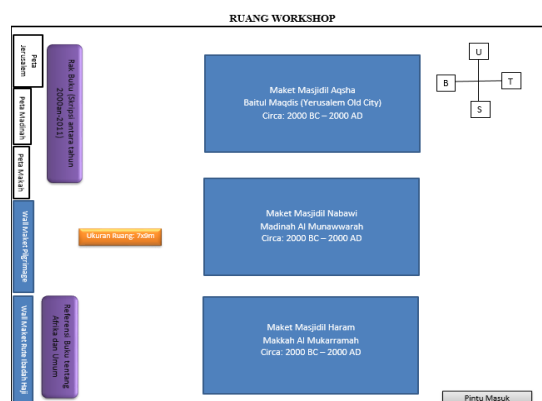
RUANG WORKSHOP

Peta Jerusalem

Peta Madinah

Peta Makkah

Rak Buku (Sirah/Sejarah antara tahun 2000an-2011)

Wall Maket Pilgrimage

Ukuran Ruang: 7x9m

Wall Maket Rute Ibadah Haji

Referensi Buku tentang Afrika dan Umum

Maket Masjidil Aqsha
Baitul Maqdis (Yerusalem Old City)
Circa: 2000 BC – 2000 AD

Maket Masjidil Nabawi
Madinah Al Munawwarah
Circa: 2000 BC – 2000 AD

Maket Masjidil Haram
Makkah Al Mukarramah
Circa: 2000 BC – 2000 AD

U
B
T
S

Pintu Masuk